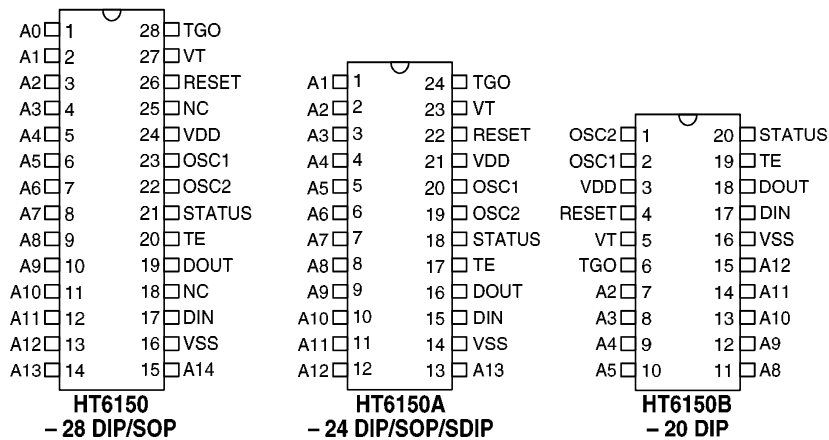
A0 1 28 TGO
A1 2 27 VT
A2 3 26 RESET
A3 4 25 NC
A4 5 24 VDD
A5 6 23 OSC1
A6 7 22 OSC2
A7 8 21 STATUS
A8 9 20 TE
A9 10 19 DOUT
A10 11 18 NC
A11 12 17 DIN
A12 13 16 VSS
A13 14 15 A14
HT6150
– 28 DIP/SOP

A1 1 24 TGO
A2 2 23 VT
A3 3 22 RESET
A4 4 21 VDD
A5 5 20 OSC1
A6 6 19 OSC2
A7 7 18 STATUS
A8 8 17 TE
A9 9 16 DOUT
A10 10 15 DIN
A11 11 14 VSS
A12 12 13 A13
HT6150A
– 24 DIP/SOP/SDIP

OSC2 1 20 STATUS
OSC1 2 19 TE
VDD 3 18 DOUT
RESET 4 17 DIN
VT 5 16 VSS
TGO 6 15 A12
A2 7 14 A11
A3 8 13 A10
A4 9 12 A9
A5 10 11 A8
HT6150B
– 20 DIP